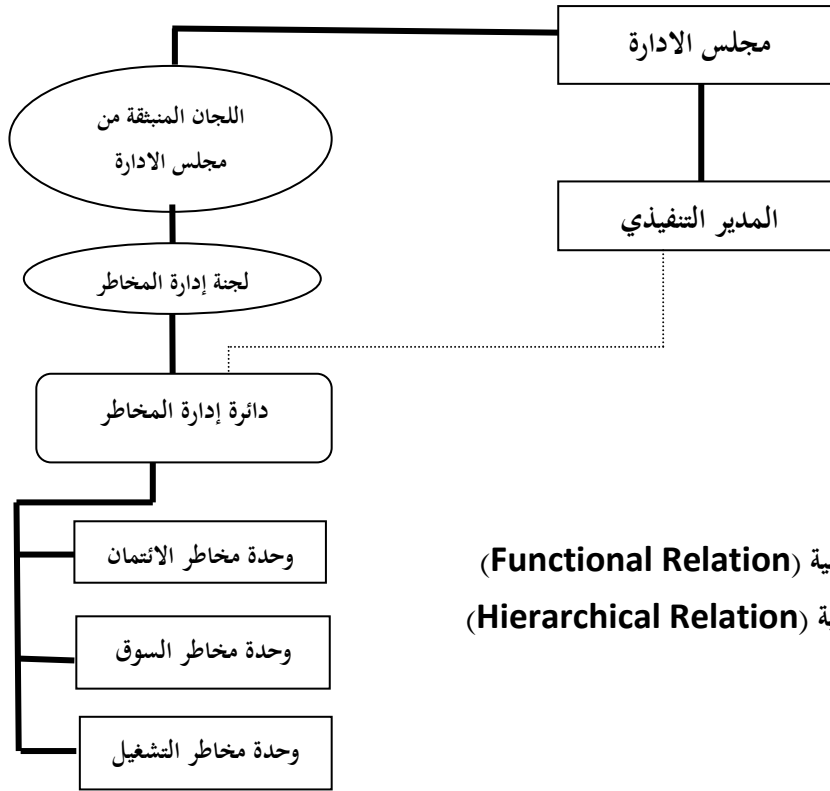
مجلس الادارة

المدير التنفيذي

اللجان المنبثقة من مجلس الادارة

لجنة إدارة المخاطر

دائرة إدارة المخاطر

وحدة مخاطر الائتمان

وحدة مخاطر السوق

وحدة مخاطر التشغيل

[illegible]ية (Functional Relation)

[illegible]ة (Hierarchical Relation)